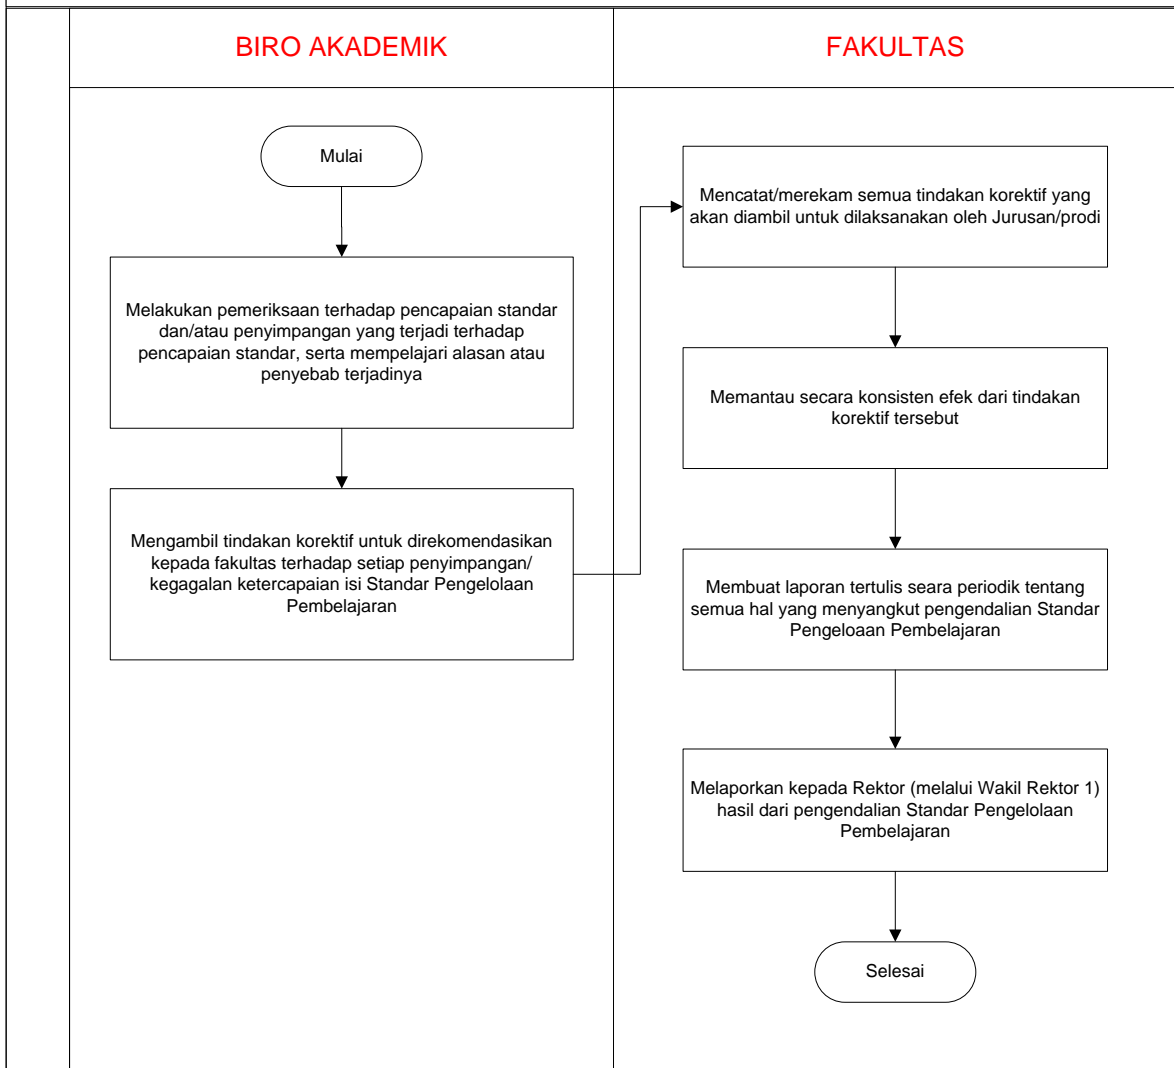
BIRO AKADEMIK

Mulai

Melakukan pemeriksaan terhadap pencapaian standar dan/atau penyimpangan yang terjadi terhadap pencapaian standar, serta mempelajari alasan atau penyebab terjadinya

Mengambil tindakan korektif untuk direkomendasikan kepada fakultas terhadap setiap penyimpangan/ kegagalan ketercapaian isi Standar Pengelolaan Pembelajaran

FAKULTAS

Mencatat/merekam semua tindakan korektif yang akan diambil untuk dilaksanakan oleh Jurusan/prodi

Memantau secara konsisten efek dari tindakan korektif tersebut

Membuat laporan tertulis seara periodik tentang semua hal yang menyangkut pengendalian Standar Pengeloaan Pembelajaran

Melaporkan kepada Rektor (melalui Wakil Rektor 1) hasil dari pengendalian Standar Pengelolaan Pembelajaran

Selesai